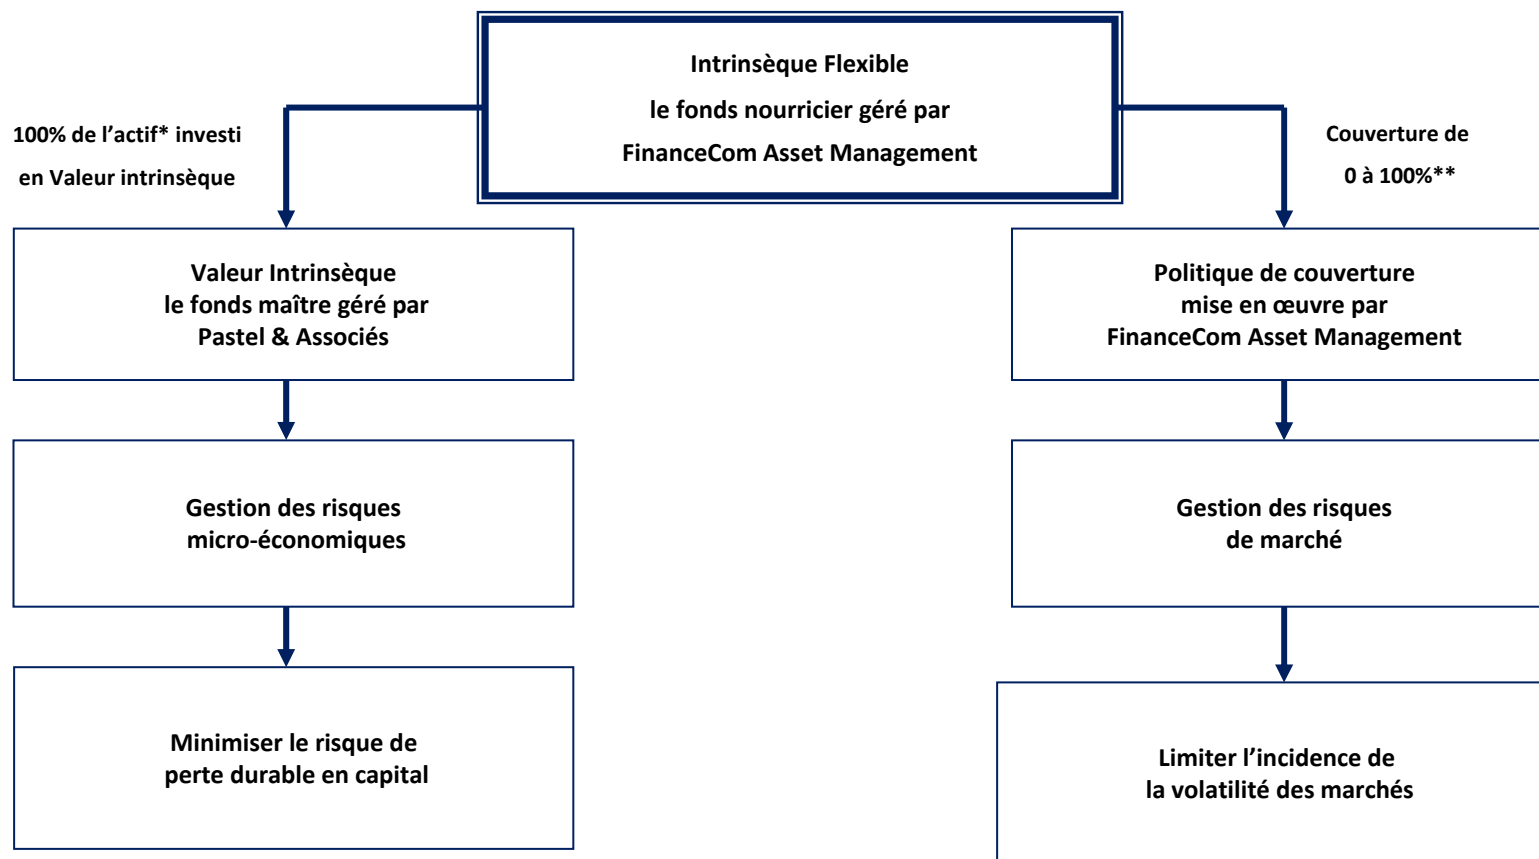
Intrinsèque Flexible
le fonds nourricier géré par
FinanceCom Asset Management

100% de l'actif* investi
en Valeur intrinsèque

Couverture de
0 à 100%**

Valeur Intrinsèque
le fonds maître géré par
Pastel & Associés

Gestion des risques
micro-économiques

Minimiser le risque de
perte durable en capital

Politique de couverture
mise en œuvre par
FinanceCom Asset Management

Gestion des risques
de marché

Limiter l'incidence de
la volatilité des marchés